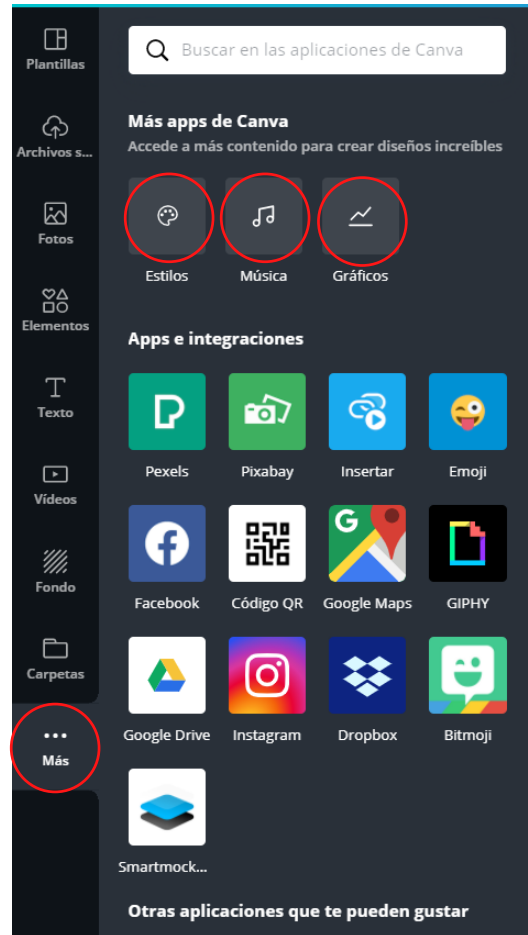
Plantillas

Archivos s...

Fotos

Elementos

Texto

Vídeos

Fondo

Carpetas

Más

Buscar en las aplicaciones de Canva

Más apps de Canva

Accede a más contenido para crear diseños increíbles

Estilos

Música

Gráficos

Apps e integraciones

Pexels

Pixabay

Insertar

Emoji

Facebook

Código QR

Google Maps

GIPHY

Google Drive

Instagram

Dropbox

Bitmoji

Smartmock...

Otras aplicaciones que te pueden gustar